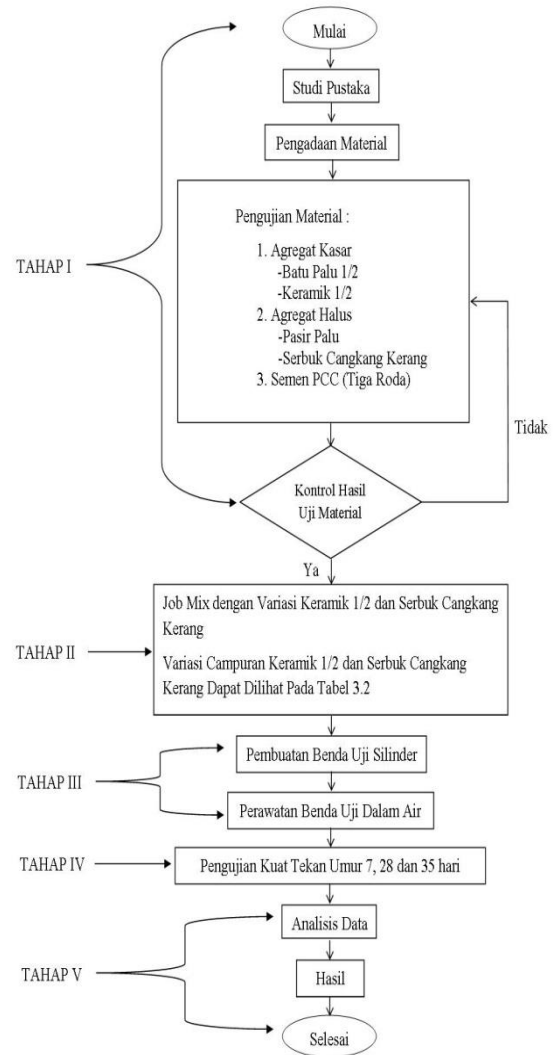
Mulai

Studi Pustaka

Pengadaan Material

TAHAP I

Pengujian Material :

1. Agregat Kasar
-Batu Palu 1/2
-Keramik 1/2
2. Agregat Halus
-Pasir Palu
-Serbuk Cangkang Kerang
3. Semen PCC (Tiga Roda)

Tidak

Kontrol Hasil Uji Material

Ya

TAHAP II

Job Mix dengan Variasi Keramik 1/2 dan Serbuk Cangkang Kerang

Variasi Campuran Keramik 1/2 dan Serbuk Cangkang Kerang Dapat Dilihat Pada Tabel 3.2

TAHAP III

Pembuatan Benda Uji Silinder

Perawatan Benda Uji Dalam Air

TAHAP IV

Pengujian Kuat Tekan Umur 7, 28 dan 35 hari

TAHAP V

Analisis Data

Hasil

Selesai